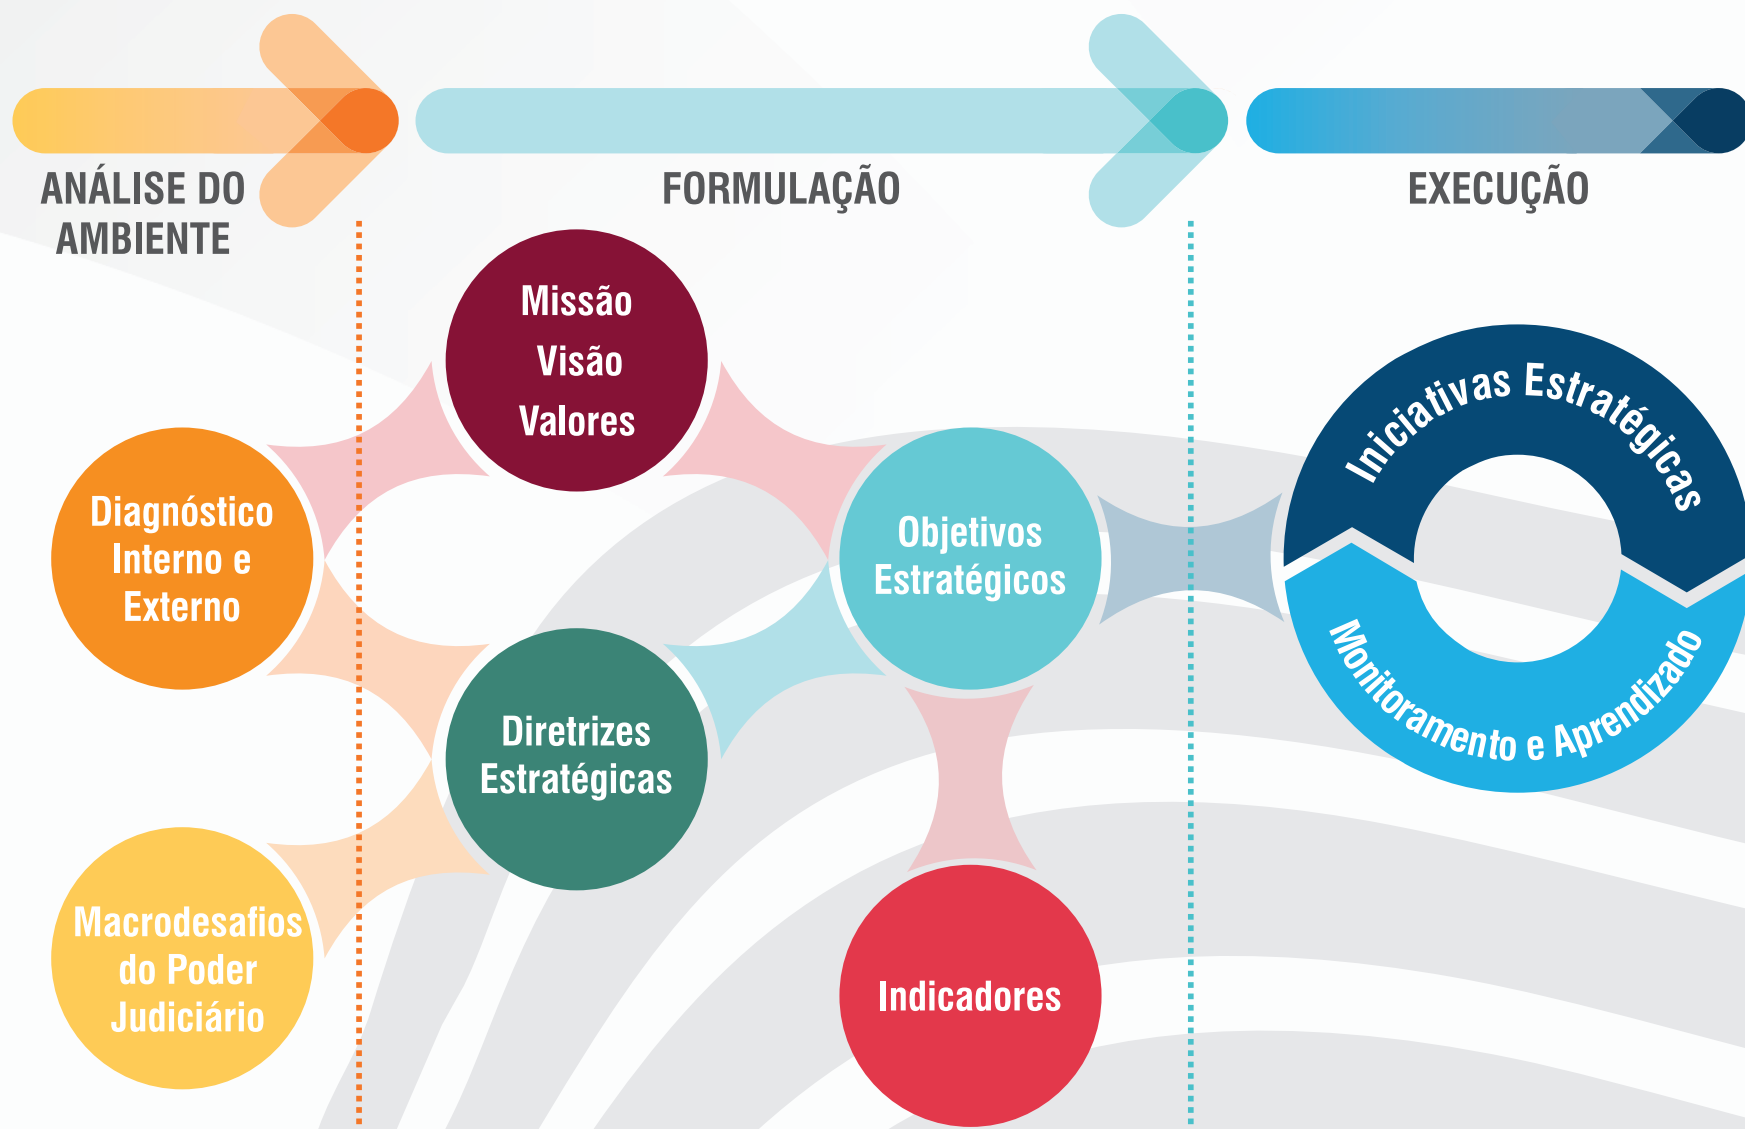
ANÁLISE DO AMBIENTE

FORMULAÇÃO

EXECUÇÃO

Diagnóstico Interno e Externo

Macrodesafios do Poder Judiciário

Missão
Visão
Valores

Diretrizes Estratégicas

Objetivos Estratégicos

Indicadores

Iniciativas Estratégicas

Monitoramento e Aprendizado